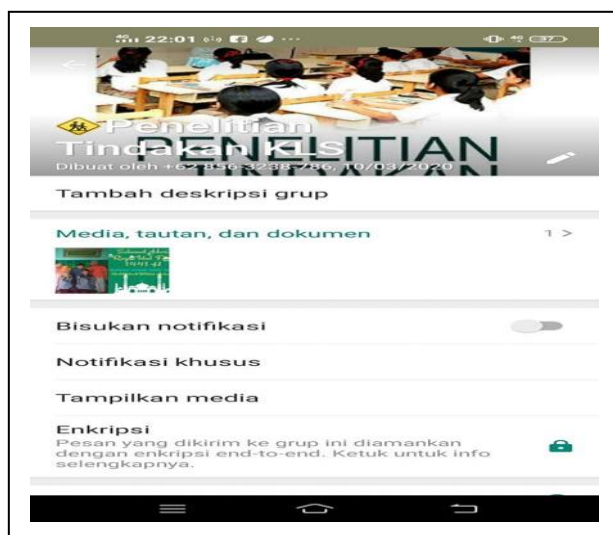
22:01 37

Penelitian Tindakan KLS

PENELITIAN

Dibuat oleh +62 856-3288-786, 10/03/2020

Tambah deskripsi grup

Media, tautan, dan dokumen 1 >

Bisukan notifikasi

Notifikasi khusus

Tampilkan media

Enkripsi
Pesan yang dikirim ke grup ini diamankan dengan enkripsi end-to-end. Ketuk untuk info selengkapnya.